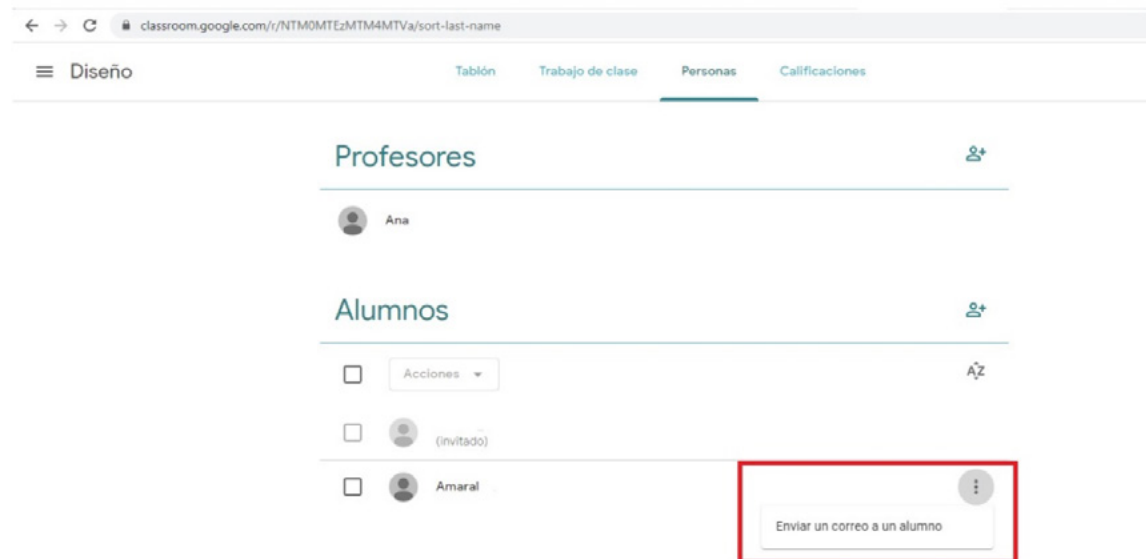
classroom.google.com/r/NTM0MTEzMTM4MTVa/sort-last-name

Diseño

Tablón Trabajo de clase Personas Calificaciones

Profesores

Ana

Alumnos

Acciones

AZ

(invitado)

Amaral

Enviar un correo a un alumno